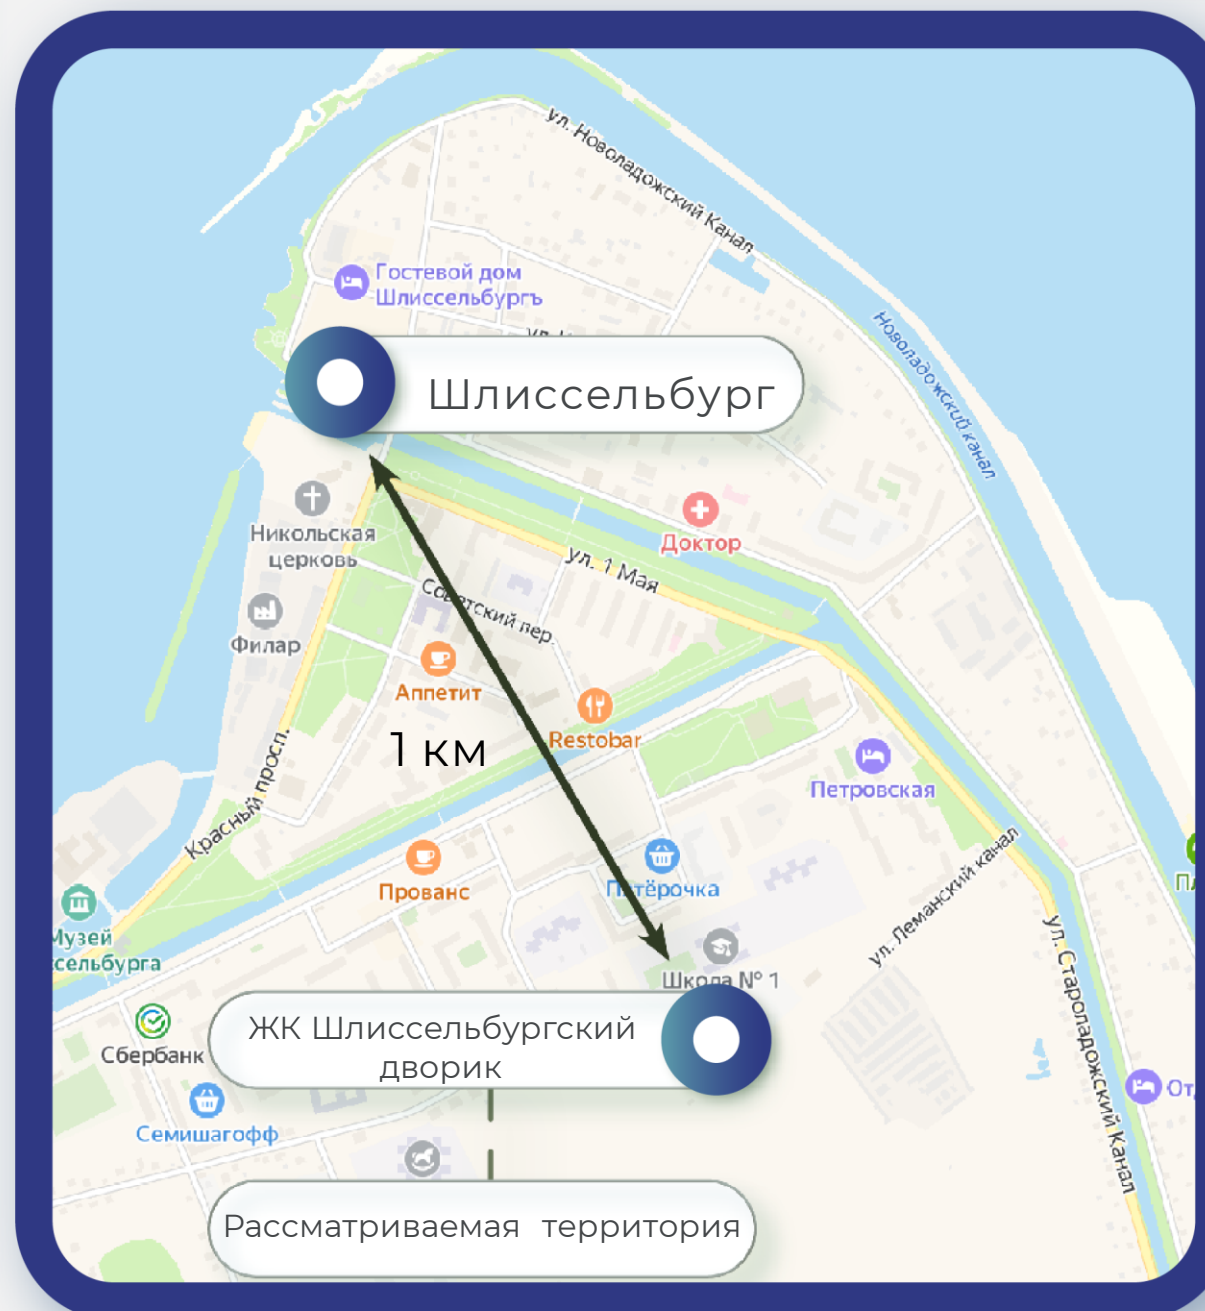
ул. Новоладожский Канал

Гостевой дом Шлиссельбургъ

Шлиссельбург

Новоладожский канал

Никольская церковь

Доктор

ул. 1 Мая

Советский пер.

Филар

Аппетит

Restobar

1 км

Красный просп.

Петровская

Прованс

Пятёрочка

Музей Шлиссельбурга

ул. Леманский канал

Школа № 1

ул. Староладожский Канал

Сбербанк

ЖК Шлиссельбургский дворик

Семишагофф

Рассматриваемая территория